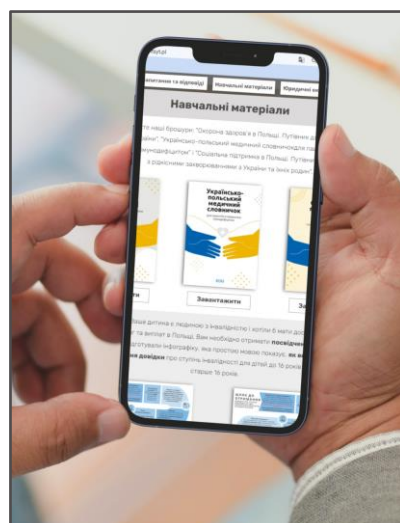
aysp

Запитання та відповіді

Навчальні матеріали

Юридичні ко

Навчальні матеріали

те наші брошури: "Охорона здоров'я в Польщі. Путівник д

аїни", "Українсько-польський медичний словник(для та

жмунізацію(щеп)" і "Соціальна підтримка в Польщі. Путівни

з рідкісними захворюваннями з України та їхніх родин".

Українсько-польський медичний словник

Завантажити

Зав

Ваша дитина є людиною з інвалідністю і хотіли б мати дос

ти та вигоди в Польщі. Вам необхідно отримати посвідчення

підготували інфографіку, яка простою мовою покаже, як в

ння довідки про ступінь інвалідності для дітей до 16 рок

ставки 16 років.

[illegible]